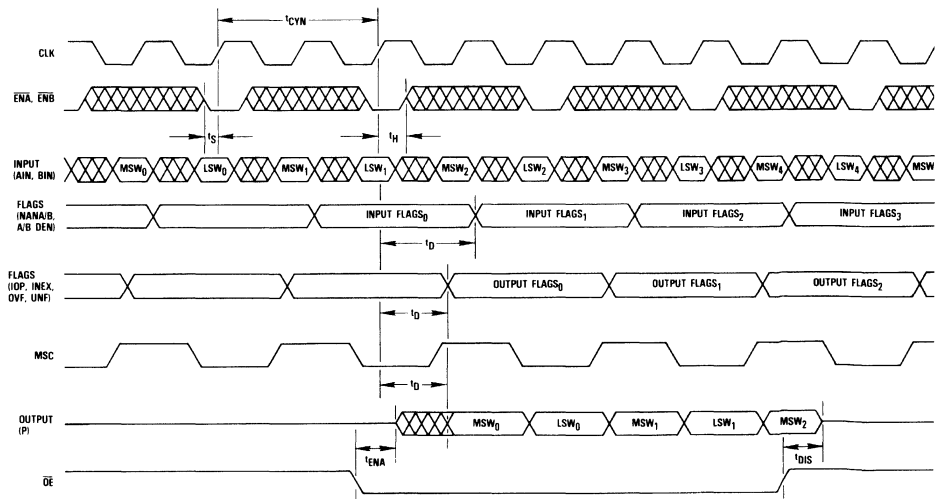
$t_{CYN}$

CLK

$\overline{ENA}$, $\overline{ENB}$

$t_S$

$t_H$

INPUT (AIN, BIN)

$MSW_0$ $LSW_0$ $MSW_1$ $LSW_1$ $MSW_2$ $LSW_2$ $MSW_3$ $LSW_3$ $MSW_4$ $LSW_4$ MSW

FLAGS (NANA/B, A/B DEN)

INPUT $FLAGS_0$

INPUT $FLAGS_1$

INPUT $FLAGS_2$

INPUT $FLAGS_3$

$t_D$

FLAGS (IOP, INEX, OVF, UNF)

OUTPUT $FLAGS_0$

OUTPUT $FLAGS_1$

OUTPUT $FLAGS_2$

$t_D$

MSC

$t_D$

OUTPUT (P)

$MSW_0$ $LSW_0$ $MSW_1$ $LSW_1$ $MSW_2$

$t_{ENA}$

$t_{DIS}$

$\overline{OE}$